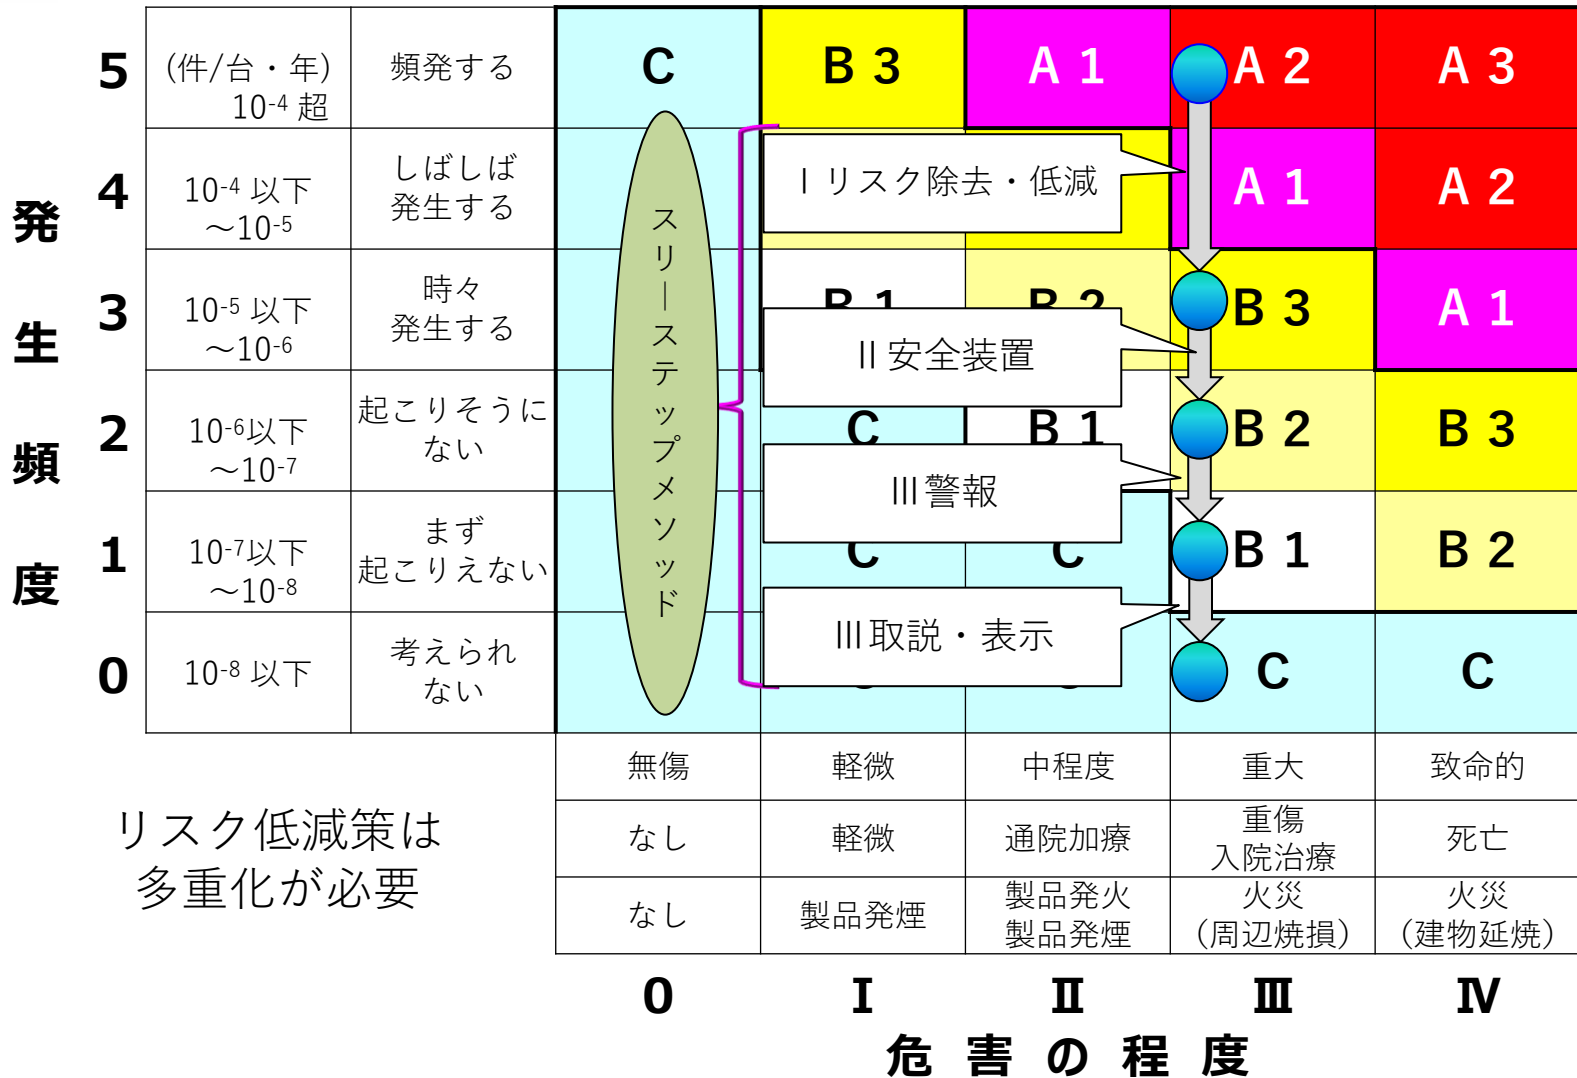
発生頻度

| | | | | | | | |
|---|---|---|---|---|---|---|---|
| 5 | (件/台・年) $10^{-4}$ 超 | 頻発する | C | B 3 | A 1 | A 2 | A 3 |
| 4 | $10^{-4}$ 以下 ～$10^{-5}$ | しばしば 発生する | | | | A 1 | A 2 |
| 3 | $10^{-5}$ 以下 ～$10^{-6}$ | 時々 発生する | | B 1 | B 2 | B 3 | A 1 |
| 2 | $10^{-6}$以下 ～$10^{-7}$ | 起こりそうにない | | C | B 1 | B 2 | B 3 |
| 1 | $10^{-7}$以下 ～$10^{-8}$ | まず 起こりえない | | C | C | B 1 | B 2 |
| 0 | $10^{-8}$ 以下 | 考えられ ない | | | | C | C |
| | | | 無傷 | 軽微 | 中程度 | 重大 | 致命的 |
| | | | なし | 軽微 | 通院加療 | 重傷 入院治療 | 死亡 |
| | | | なし | 製品発煙 | 製品発火 製品発煙 | 火災 (周辺焼損) | 火災 (建物延焼) |
| | | | 0 | I | II | III | IV |

スリーステップメソッド

I リスク除去・低減

II 安全装置

III 警報

III 取説・表示

リスク低減策は
多重化が必要

危 害 の 程 度